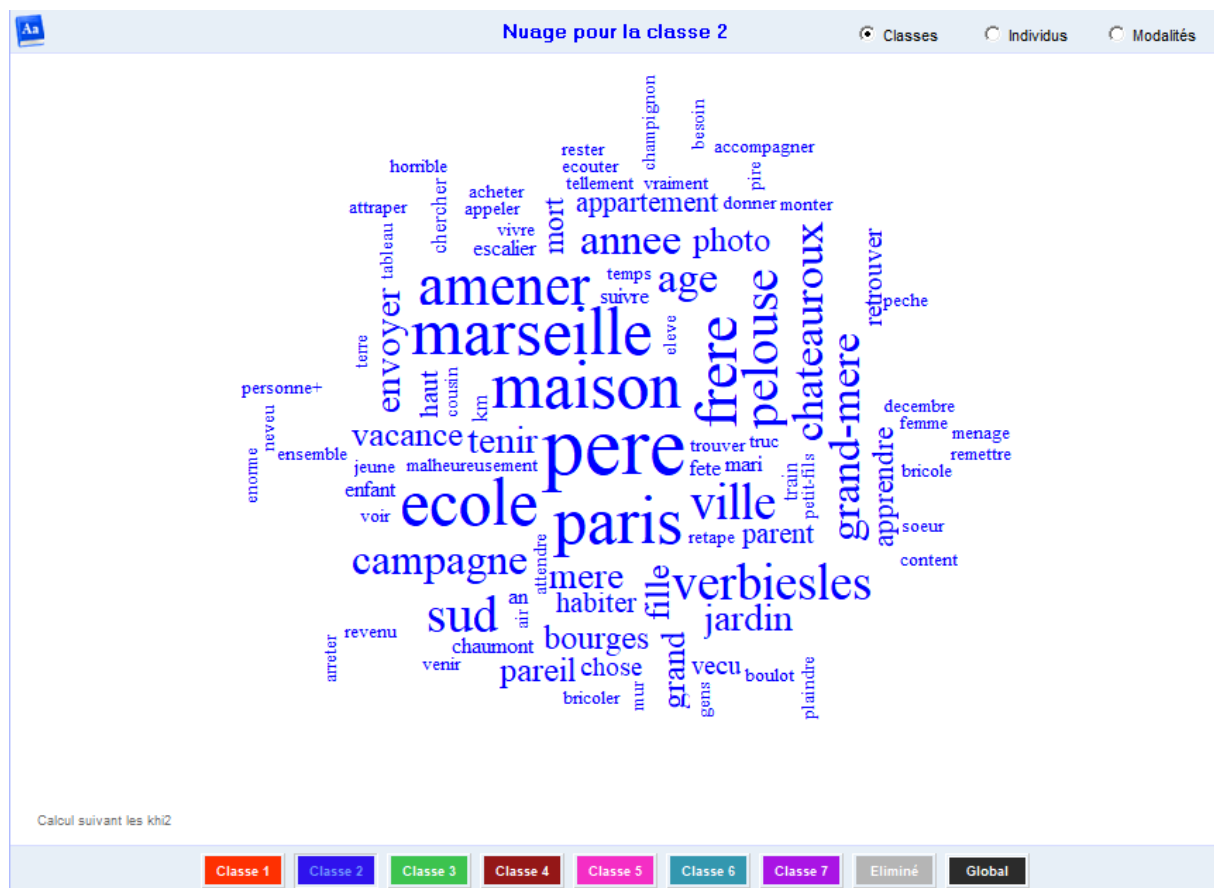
Aa

Nuage pour la classe 2

Classes Individus Modalités

champignon
besoin
rester
accompagner
horrible
ecouter
tellement
vraiment
pire
acheter
attraper
appeler
chercher
appartement
donner
monter
vivre
mort
tableau
escalier
annee
photo
chateaux
retrouver
temps
amener
age
suivre
peche
marseille
envoyer
eleve
frere
pelouse
terre
grand-mere
personne+
haut
cousin
maison
km
decembre
femme
neveu
vacance
menage
tenir
pere
apprendre
trouver
truc
remettre
ensemble
jeune
malheureusement
enorme
fete
mari
bricole
train
petit-fils
enfant
ecole
ville
voir
paris
soeur
retape
parent
attendre
campagne
content
mere
verbiesles
fille
an
habiter
sud
air
jardin
revenu
bourges
arreter
chaumont
grand
venir
pareil
chose
vecu
boulot
mur
gens
plaindre
bricoler

Calcul suivant les khi2

Classe 1 Classe 2 Classe 3 Classe 4 Classe 5 Classe 6 Classe 7 Eliminé Global